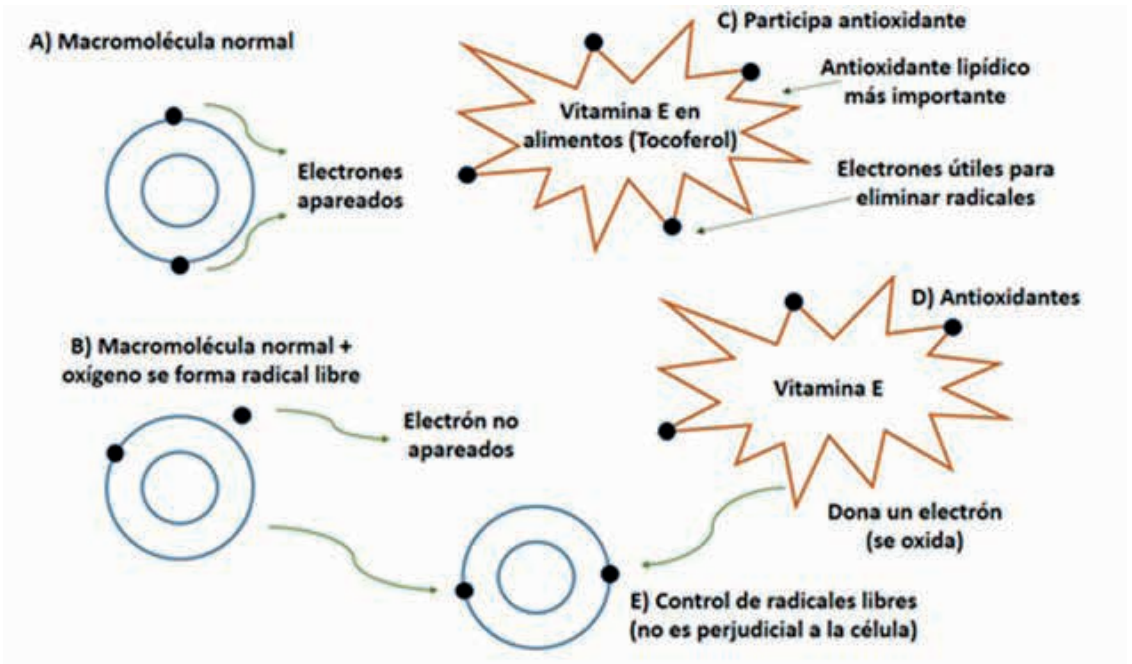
A) Macromolécula normal

Electrones apareados

C) Participa antioxidante

Vitamina E en alimentos (Tocoferol)

Antioxidante lipídico más importante

Electrones útiles para eliminar radicales

B) Macromolécula normal + oxígeno se forma radical libre

Electrón no apareados

D) Antioxidantes

Vitamina E

Dona un electrón (se oxida)

E) Control de radicales libres (no es perjudicial a la célula)